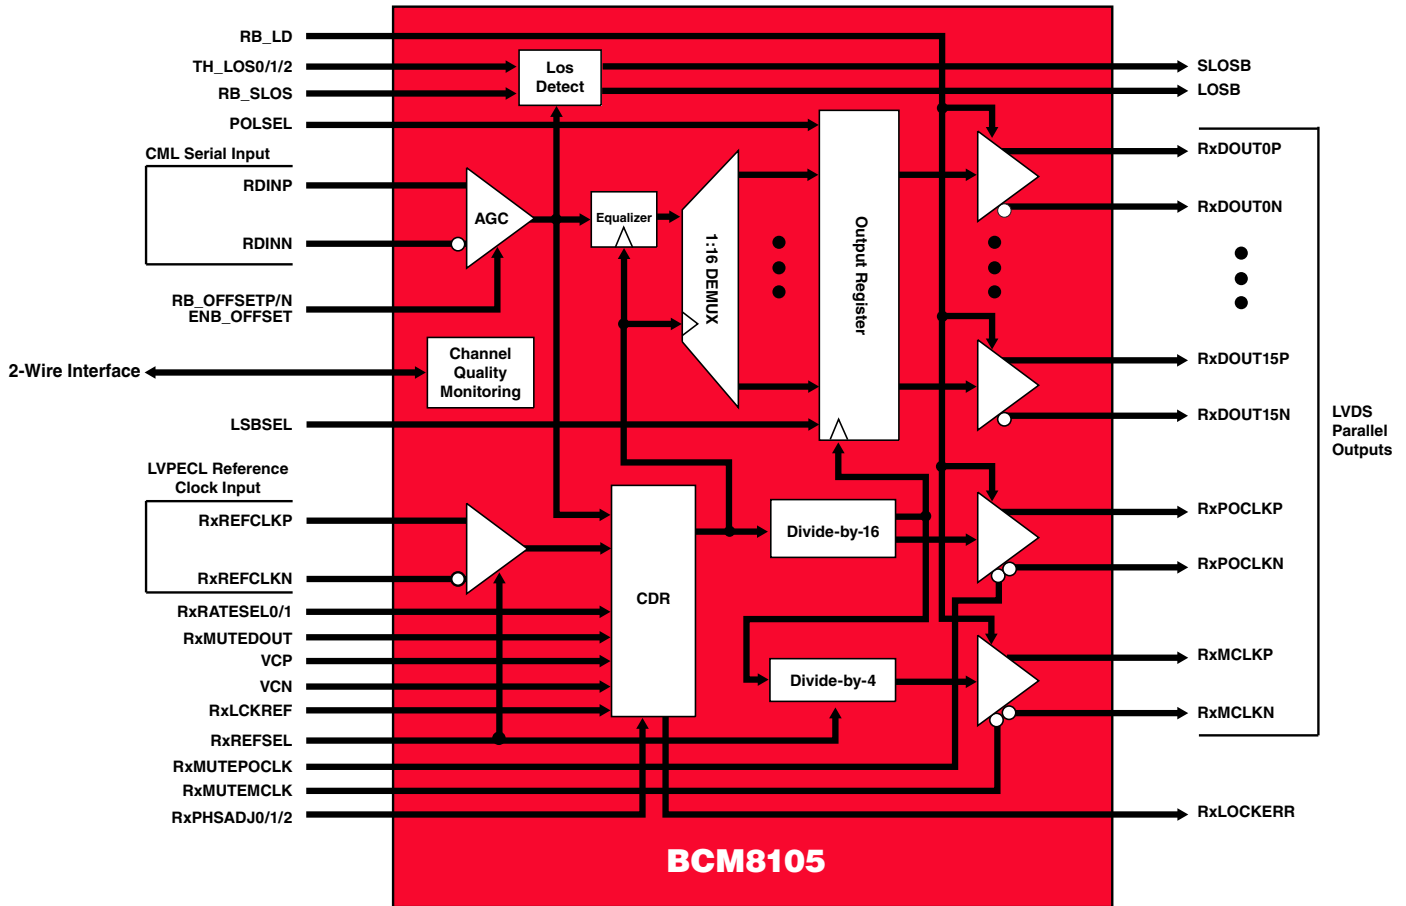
RB_LD
TH_LOS0/1/2
RB_SLOS
POLSEL
CML Serial Input
RDINP
RDINN
RB_OFFSETP/N
ENB_OFFSET
2-Wire Interface
LSBSEL
LVPECL Reference Clock Input
RxREFCLKP
RxREFCLKN
RxRATESEL0/1
RxMUTEDOUT
VCP
VCN
RxLCKREF
RxREFSEL
RxMUTEPOCLK
RxMUTEMCLK
RxPHSADJ0/1/2

Los Detect
AGC
Equalizer
1:16 DEMUX
Output Register
Channel Quality Monitoring
CDR
Divide-by-16
Divide-by-4

SLOSB
LOSB
RxDOUT0P
RxDOUT0N
RxDOUT15P
RxDOUT15N
RxPOCLKP
RxPOCLKN
RxMCLKP
RxMCLKN
RxLOCKERR
LVDS Parallel Outputs

BCM8105